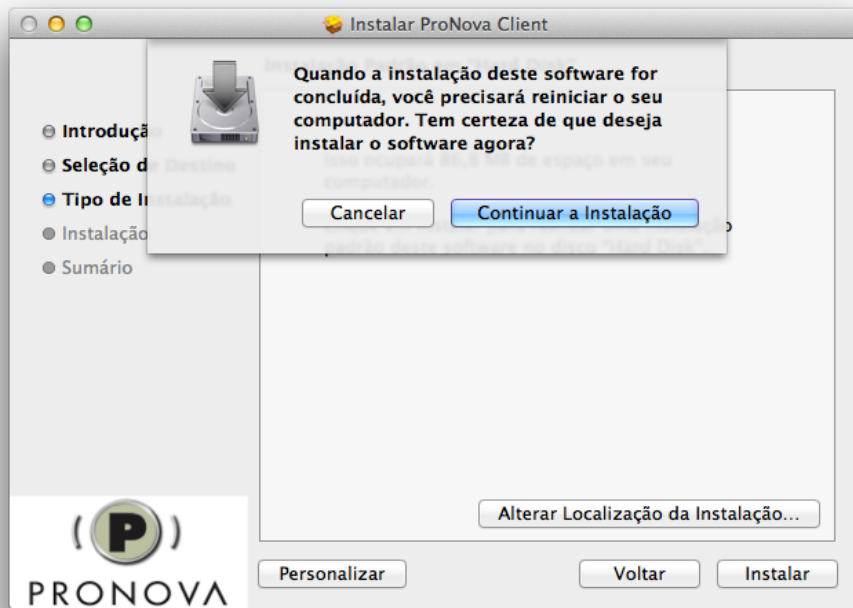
Instalar ProNova Client

Quando a instalação deste software for concluída, você precisará reiniciar o seu computador. Tem certeza de que deseja instalar o software agora?

Cancelar

Continuar a Instalação

Introdução

Seleção de Destino

Tipo de Instalação

Instalação

Sumário

Instalação Padrão em "Hard Disk"

Isso ocupará 86,8 MB de espaço em seu computador.

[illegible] padrão deste software no disco "Hard Disk".

Alterar Localização da Instalação...

P

PRONOVA

Personalizar

Voltar

Instalar